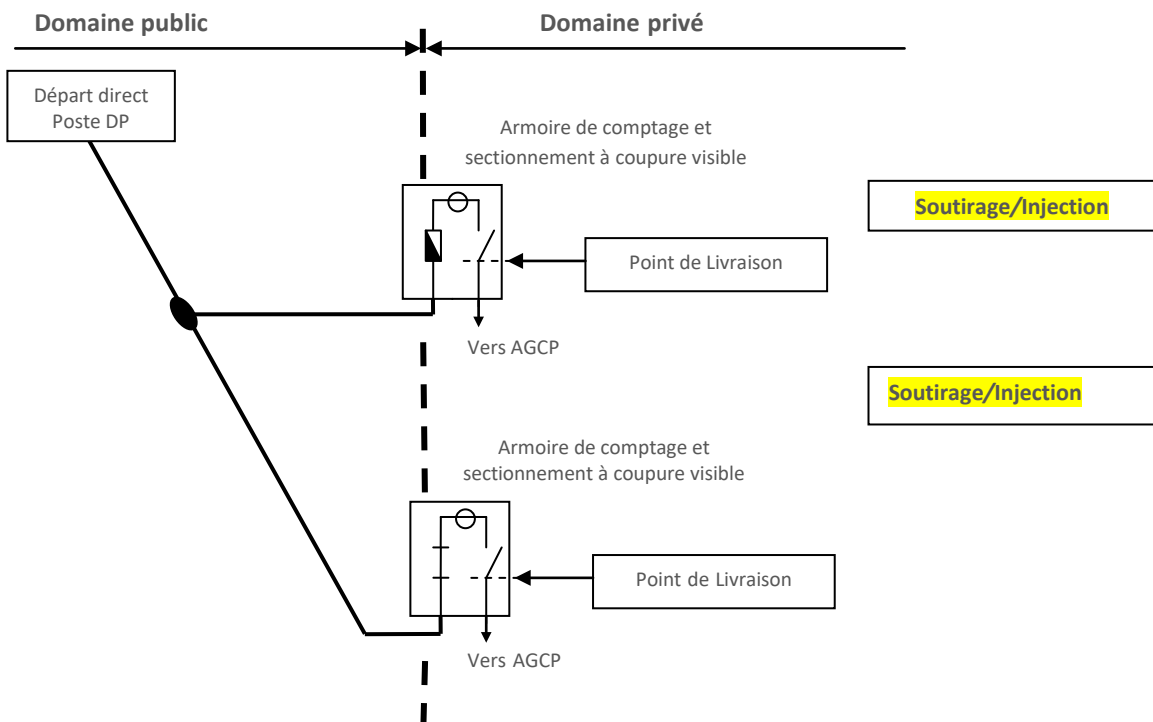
Domaine public

Domaine privé

Départ direct Poste DP

Armoire de comptage et sectionnement à coupure visible

Soutirage/Injection

Point de Livraison

Vers AGCP

Soutirage/Injection

Armoire de comptage et sectionnement à coupure visible

Point de Livraison

Vers AGCP